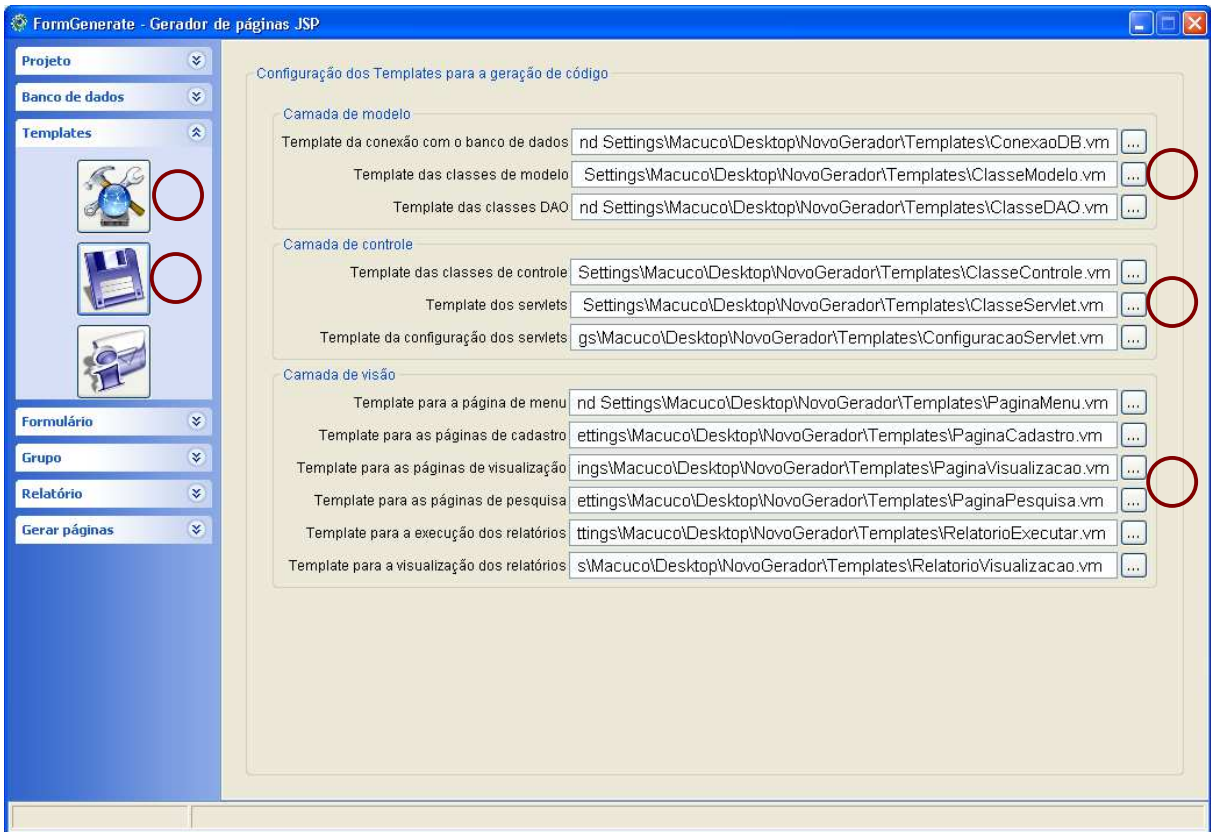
FormGenerate - Gerador de páginas JSP

Projeto
Banco de dados
Templates

Formulário
Grupo
Relatório
Gerar páginas

Configuração dos Templates para a geração de código

Camada de modelo
Template da conexão com o banco de dados nd Settings\Macuco\Desktop\NovoGerador\Templates\ConexaoDB.vm ...
Template das classes de modelo Settings\Macuco\Desktop\NovoGerador\Templates\ClasseModelo.vm ...
Template das classes DAO nd Settings\Macuco\Desktop\NovoGerador\Templates\ClasseDAO.vm ...

Camada de controle
Template das classes de controle Settings\Macuco\Desktop\NovoGerador\Templates\ClasseControle.vm ...
Template dos servlets Settings\Macuco\Desktop\NovoGerador\Templates\ClasseServlet.vm ...
Template da configuração dos servlets gs\Macuco\Desktop\NovoGerador\Templates\ConfiguracaoServlet.vm ...

Camada de visão
Template para a página de menu nd Settings\Macuco\Desktop\NovoGerador\Templates\PaginaMenu.vm ...
Template para as páginas de cadastro ettings\Macuco\Desktop\NovoGerador\Templates\PaginaCadastro.vm ...
Template para as páginas de visualização ings\Macuco\Desktop\NovoGerador\Templates\PaginaVisualizacao.vm ...
Template para as páginas de pesquisa ettings\Macuco\Desktop\NovoGerador\Templates\PaginaPesquisa.vm ...
Template para a execução dos relatórios ttings\Macuco\Desktop\NovoGerador\Templates\RelatorioExecutar.vm ...
Template para a visualização dos relatórios s\Macuco\Desktop\NovoGerador\Templates\RelatorioVisualizacao.vm ...